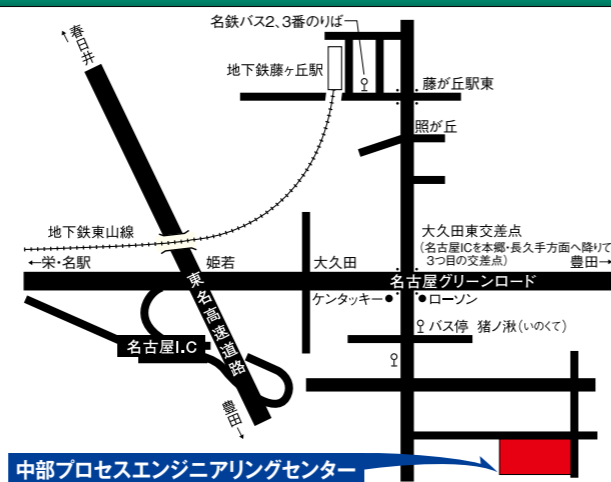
名鉄バス2、3番のりば

地下鉄藤ヶ丘駅

藤が丘駅東

照が丘

春日井

地下鉄東山線

大久田東交差点
(名古屋ICを本郷・長久手方面へ降りて3つ目の交差点)

←栄・名駅

姫若

大久田

名古屋グリーンロード

豊田→

東名高速道路

ケンタッキー

ローソン

バス停 猪ノ湫(いのくて)

名古屋I.C

豊田

中部プロセスエンジニアリングセンター